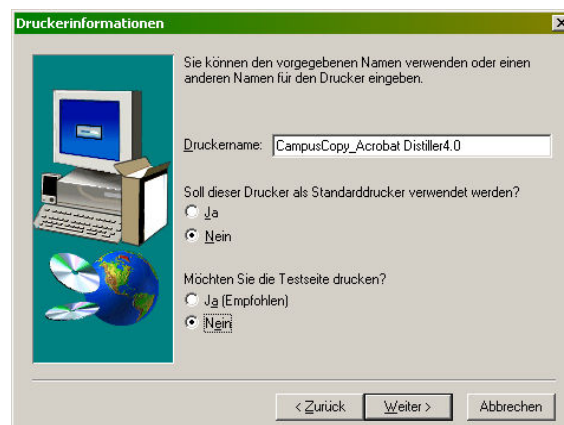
Druckerinformationen

Sie können den vorgegebenen Namen verwenden oder einen anderen Namen für den Drucker eingeben.

Druckername: CampusCopy_Acrobat Distiller4.0

Soll dieser Drucker als Standarddrucker verwendet werden?
Ja
Nein

Möchten Sie die Testseite drucken?
Ja (Empfohlen)
Nein

< Zurück
Weiter >
Abbrechen